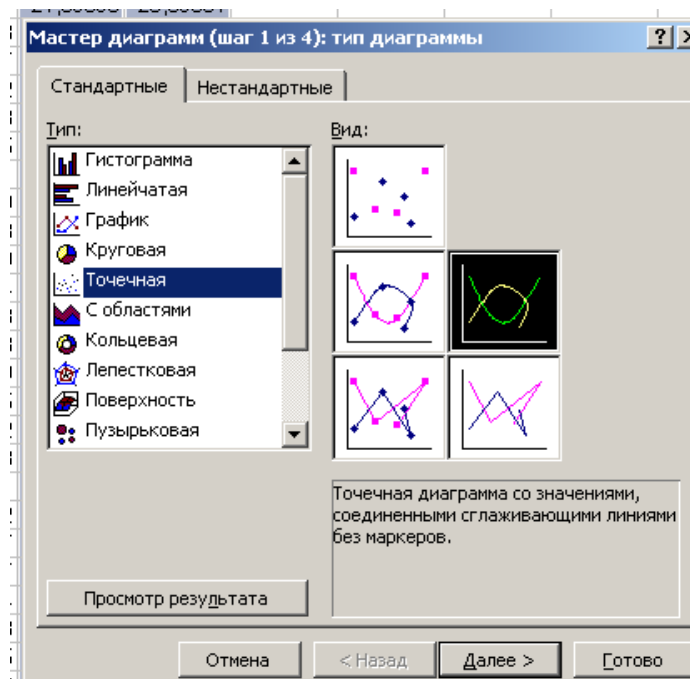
Мастер диаграмм (шаг 1 из 4): тип диаграммы

?

Стандартные

Нестандартные

Тип:

Гистограмма
Линейчатая
График
Круговая
Точечная
С областями
Кольцевая
Лепестковая
Поверхность
Пузырьковая

Вид:

Точечная диаграмма со значениями, соединенными сглаживающими линиями без маркеров.

Просмотр результата

Отмена

< Назад

Далее >

Готово